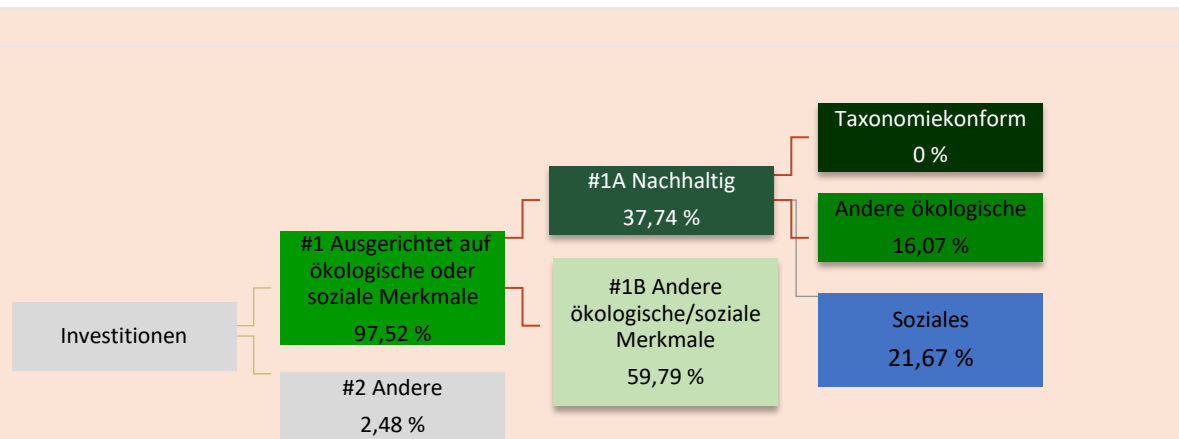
Taxonomiekonform
0 %

#1A Nachhaltig
37,74 %

Andere ökologische
16,07 %

#1 Ausgerichtet auf ökologische oder soziale Merkmale
97,52 %

#1B Andere ökologische/soziale Merkmale
59,79 %

Investitionen

Soziales
21,67 %

#2 Andere
2,48 %